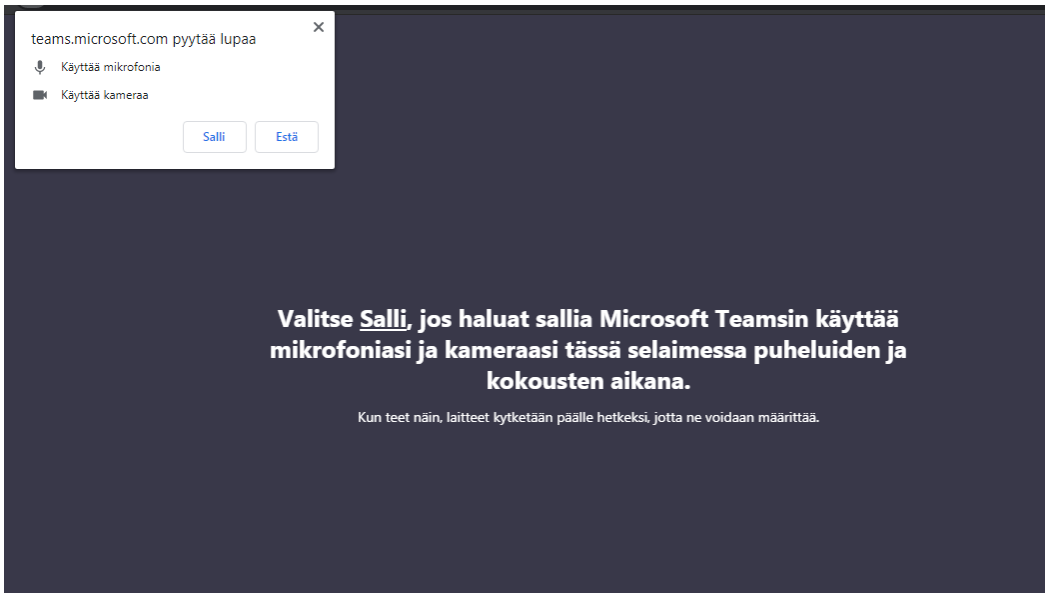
teams.microsoft.com pyytää lupaa
×
Käyttää mikrofonia
Käyttää kameraa
Salli
Estä

Valitse Salli, jos haluat sallia Microsoft Teamsin käyttää mikrofoniasi ja kameraasi tässä selaimessa puheluiden ja kokousten aikana.

Kun teet näin, laitteet kytketään päälle hetkeksi, jotta ne voidaan määrittää.